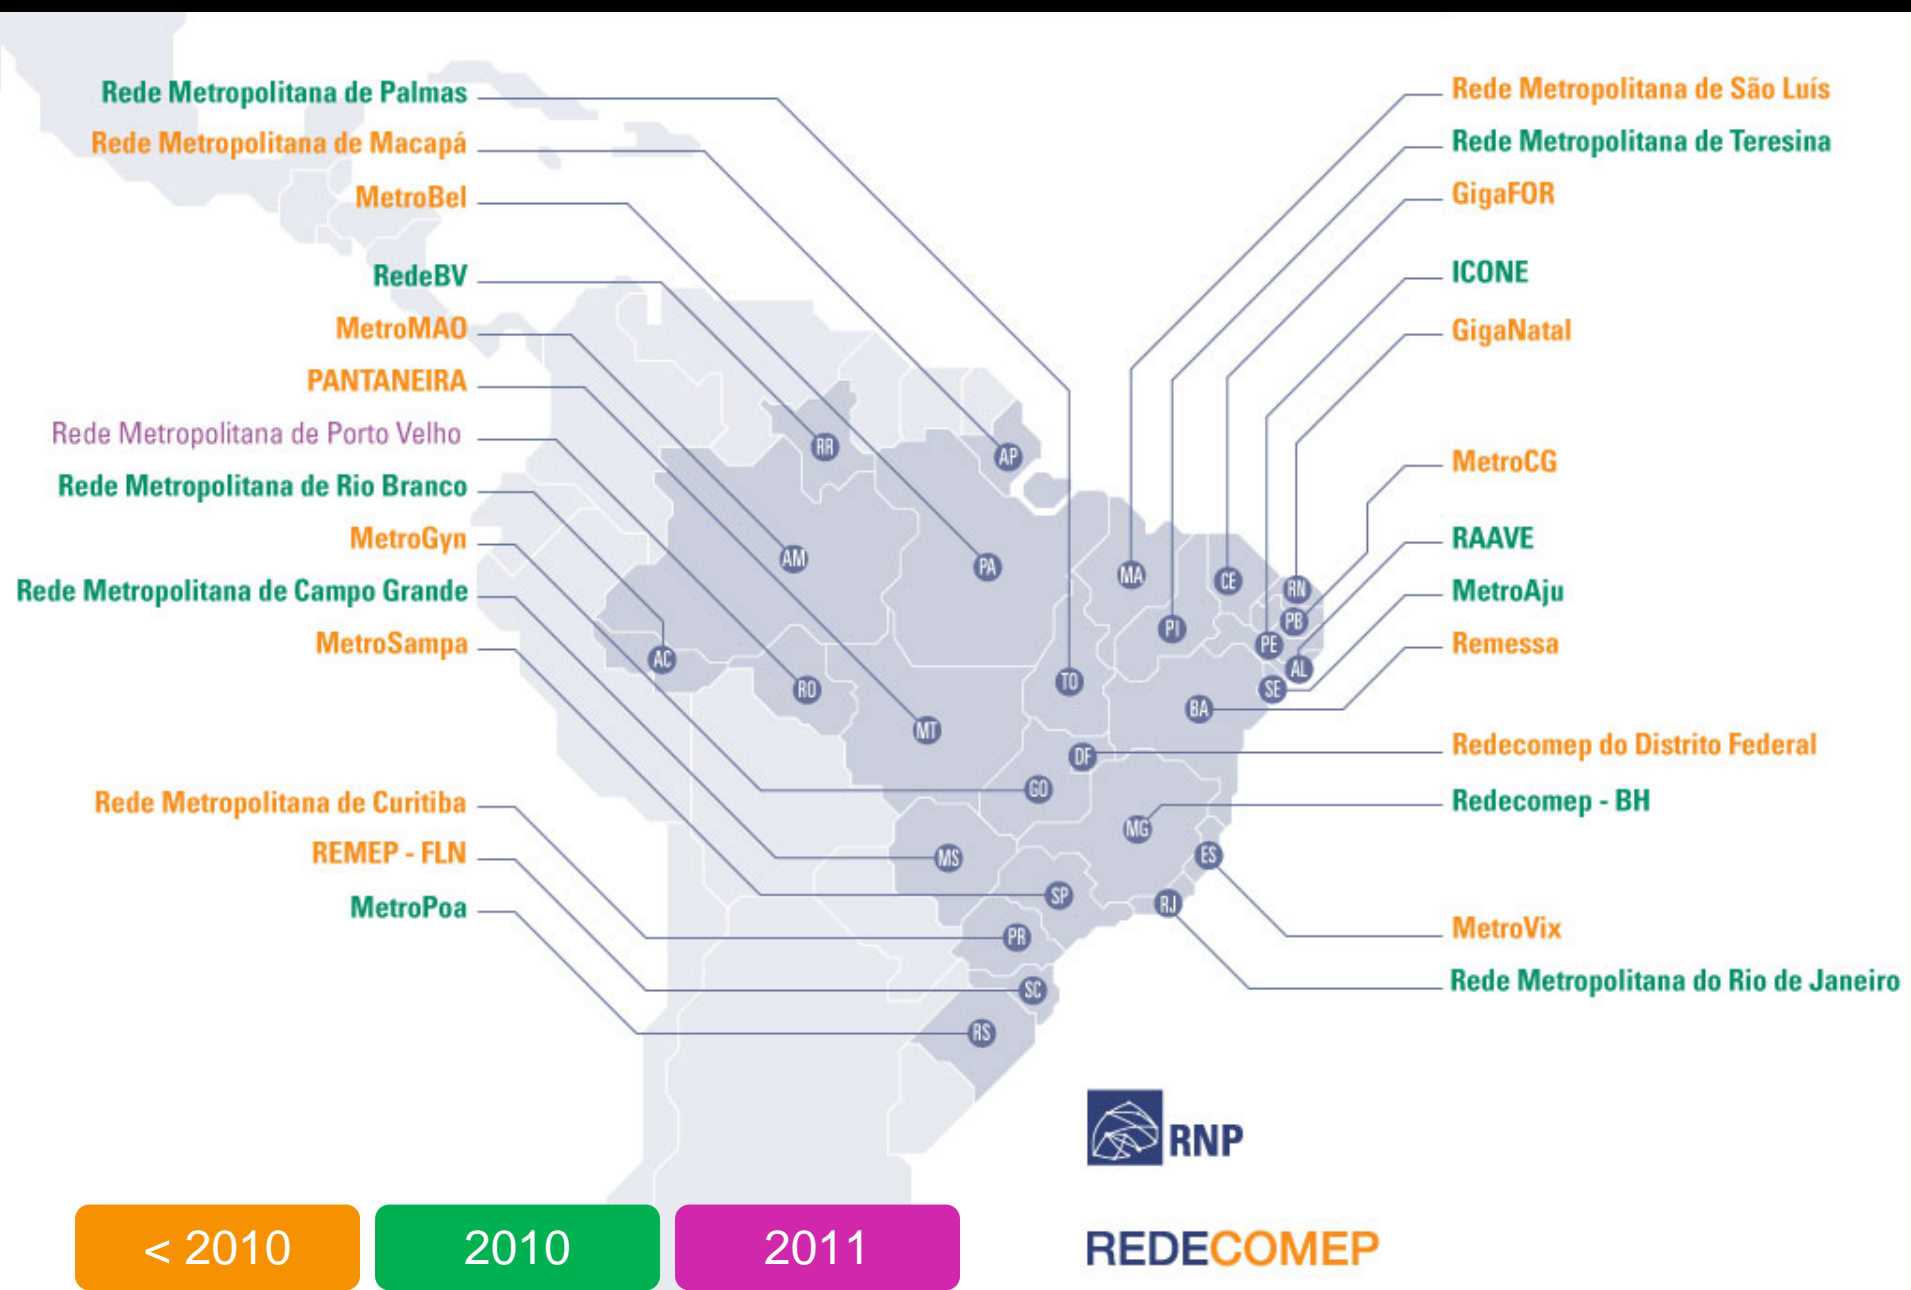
Rede Metropolitana de Palmas
Rede Metropolitana de Macapá
MetroBel
RedeBV
MetroMAO
PANTANEIRA
Rede Metropolitana de Porto Velho
Rede Metropolitana de Rio Branco
MetroGyn
Rede Metropolitana de Campo Grande
MetroSampa
Rede Metropolitana de Curitiba
REMEP - FLN
MetroPoa

Rede Metropolitana de São Luís
Rede Metropolitana de Teresina
GigaFOR
ICONE
GigaNatal
MetroCG
RAAVE
MetroAju
Remessa
Redecomep do Distrito Federal
Redecomep - BH
MetroVix
Rede Metropolitana do Rio de Janeiro

RR
AP
AM
PA
MA
CE
RN
PB
PE
AL
SE
PI
AC
RO
TO
BA
MT
DF
GO
MG
ES
MS
SP
RJ
PR
SC
RS

RNP
REDECOMEP

< 2010
2010
2011